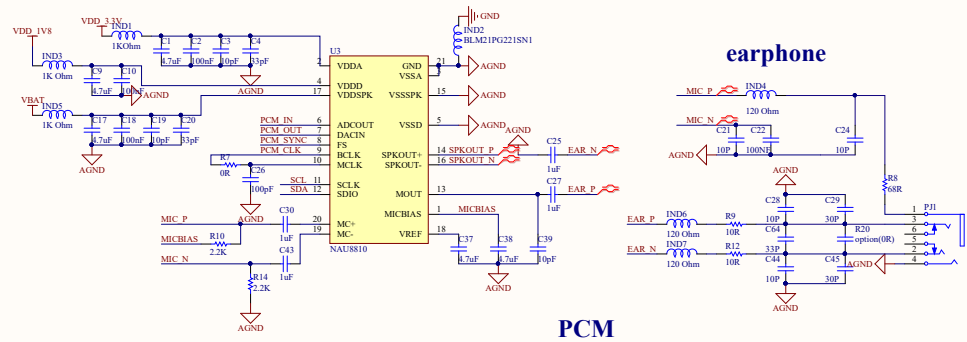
VDD_1V8
VDD_3.3V
IND1
1KOhm
C1
4.7uF
C2
100nF
C3
10pF
C4
33pF
GND
IND2
BLM21PG221SN1
U3
IND3
1K Ohm
C9
4.7uF
C10
100nF
AGND
AGND
VDDA
VDDD
VDDSPK
GND
VSSA
VSSSPK
VSSD
AGND
AGND
AGND
VBAT
IND5
1K Ohm
C17
4.7uF
C18
100nF
C19
10pF
C20
33pF
AGND
PCM_IN
PCM_OUT
PCM_SYNC
PCM_CLK
R7
0R
C26
100pF
ADCOUT
DACIN
FS
BCLK
MCLK
SCL
SDA
SCLK
SDIO
SPKOUT+
SPKOUT-
MOUT
MICBIAS
VREF
MC+
MC-
NAU8810
14 SPKOUT_P
16 SPKOUT_N
C25
1uF
EAR_N
C27
1uF
EAR_P
MICBIAS
AGND
MIC_P
AGND
C30
1uF
MICBIAS
R10
2.2K
MIC_N
C43
1uF
R14
2.2K
AGND
C37
4.7uF
C38
4.7uF
C39
10pF
AGND
PCM
earphone
MIC_P
IND4
120 Ohm
MIC_N
C21
10P
C22
100NF
C24
10P
AGND
R8
68R
EAR_P
IND6
120 Ohm
EAR_N
IND7
120 Ohm
R9
10R
R12
10R
C28
10P
C64
33P
C44
10P
C29
30P
R20
option(0R)
C45
30P
AGND
PJ1
AGND
1 2 3 4 5 6 10 11 12 13 15 17 18 19 20 21